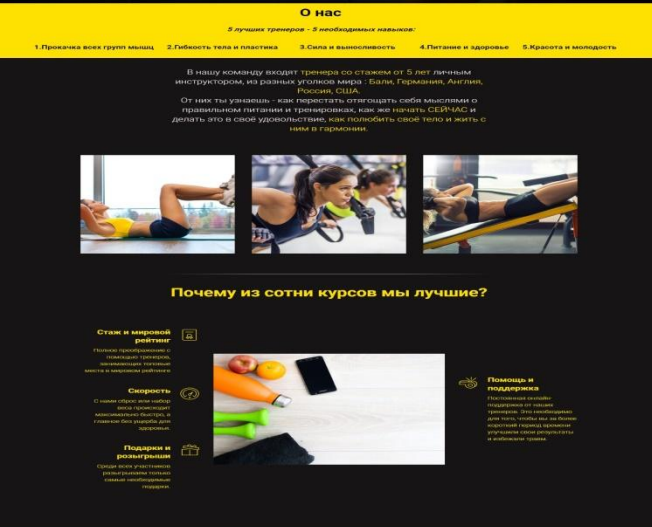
О нас

5 лучших тренеров – 5 необходимых навыков:

1.Прокачка всех групп мышц 2.Гибкость тела и пластика 3.Сила и выносливость 4.Питание и здоровье 5.Красота и молодость

В нашу команду входят тренера со стажем от 5 лет личным инструктором, из разных уголков мира : Бали, Германия, Англия, Россия, США.
От них ты узнаешь - как перестать отягощать себя мыслями о правильном питании и тренировках, как же начать СЕЙЧАС и делать это в своё удовольствие, как полюбить своё тело и жить с ним в гармонии.

Почему из сотни курсов мы лучшие?

Стаж и мировой рейтинг

Полное преображение с помощью тренеров, занимающих топовые места в мировом рейтинге

Скорость

С нами сброс или набор веса происходит максимально быстро, а главное без ущерба для здоровья

Подарки и розыгрыши

Среди всех участников разыгрываем только самые необходимые подарки.

Помощь и поддержка

Постоянная онлайн-поддержка от наших тренеров. Это необходимо для того, чтобы вы за более короткий период времени улучшили свои результаты и избежали травм.